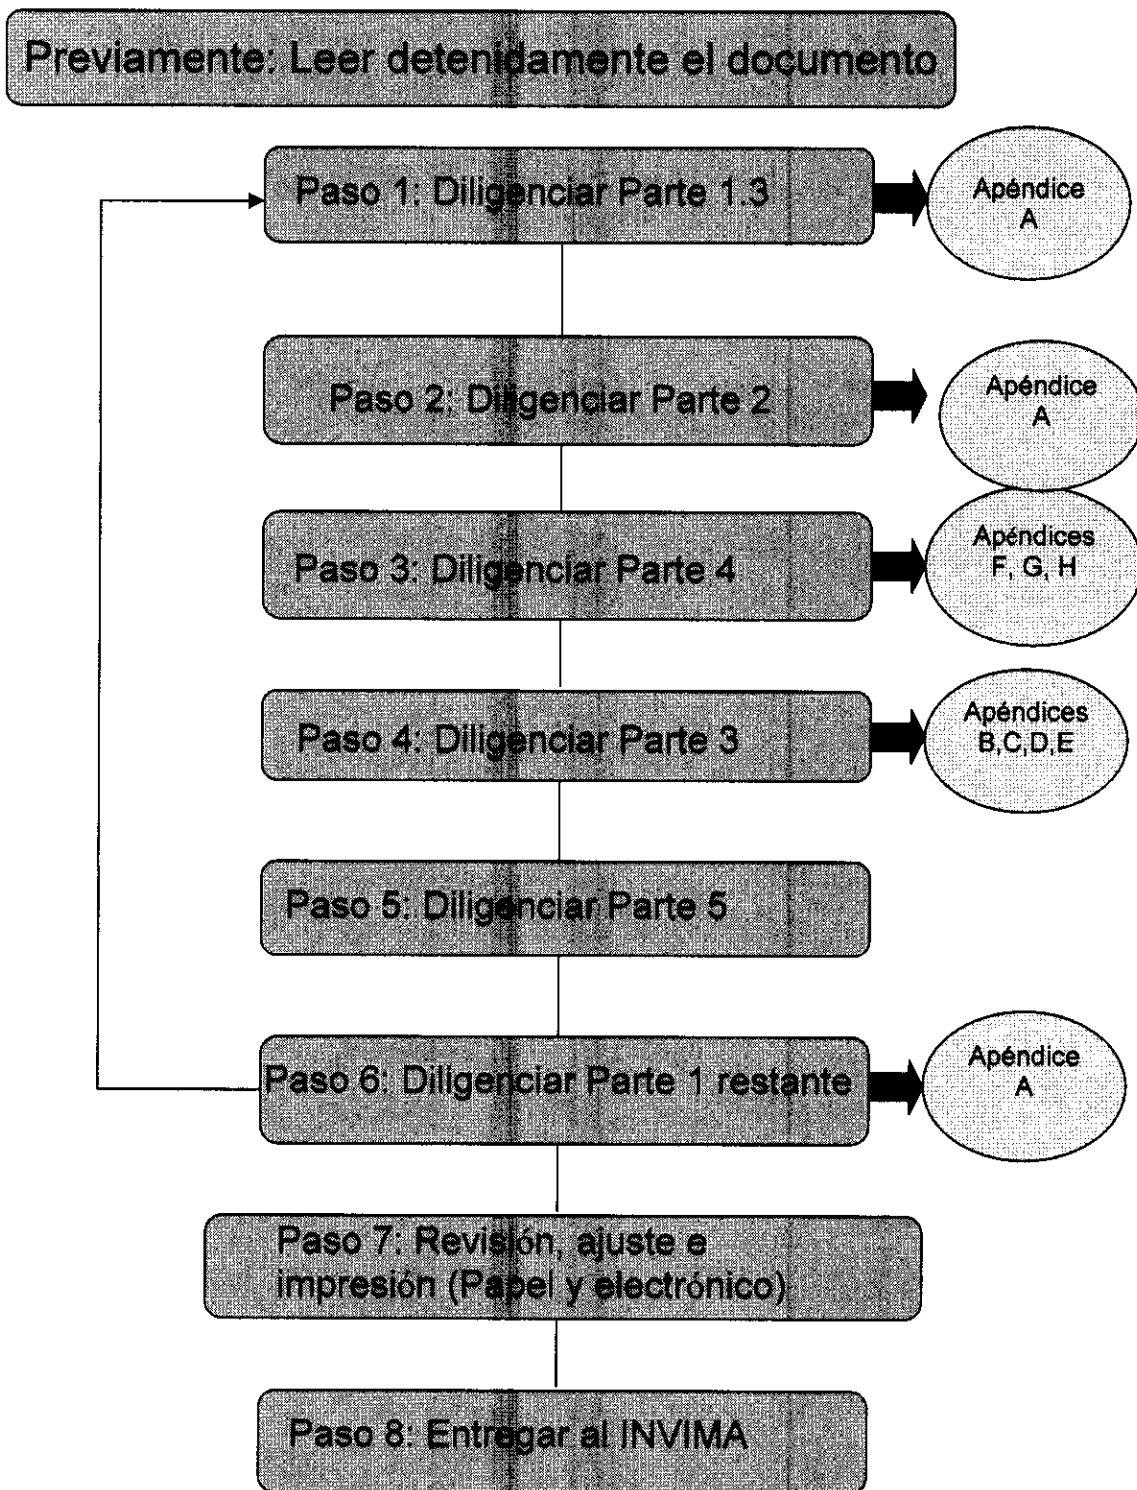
Previamente: Leer detenidamente el documento

Paso 1: Diligenciar Parte 1.3

Apéndice A

Paso 2: Diligenciar Parte 2

Apéndice A

Paso 3: Diligenciar Parte 4

Apéndices F, G, H

Paso 4: Diligenciar Parte 3

Apéndices B,C,D,E

Paso 5: Diligenciar Parte 5

Paso 6: Diligenciar Parte 1 restante

Apéndice A

Paso 7: Revisión, ajuste e impresión (Papel y electrónico)

Paso 8: Entregar al INVIMA